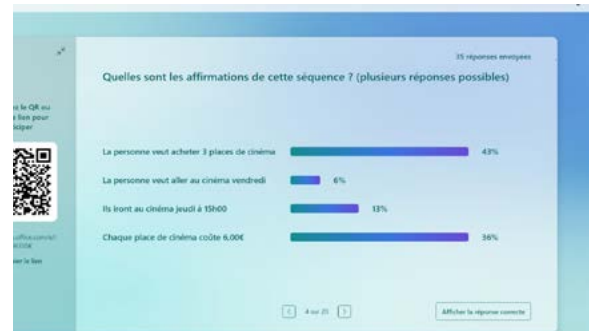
s le QR ou
 lien pour
 iciper

office.com/r/
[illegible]
ier le lien

35 réponses envoyées

Quelles sont les affirmations de cette séquence ? (plusieurs réponses possibles)

La personne veut acheter 3 places de cinéma 43%

La personne veut aller au cinéma vendredi 6%

Ils iront au cinéma jeudi à 15h00 13%

Chaque place de cinéma coûte 6,00€ 36%

4 sur 25

Afficher la réponse correcte